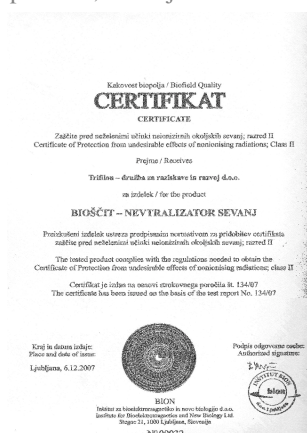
Kakovost biopolja / Biofield Quality

CERTIFIKAT

CERTIFICATE

Zaščite pred nezaželenimi učinki neionizirnih okoljskih sevanj; razred II
Certificate of Protection from undesirable effects of nonionising radiations; Class II

Prejme / Receives

Trifilon – družba za raziskave in razvoj d.o.o.

za izdelek / for the product

BIOŠČIT – NEVTRALIZATOR SEVANJ

Preizkušeni izdelek ustreza predpisanim normativom za pridobitev certifikata zaščite pred nezaželenimi učinki neionizirnih okoljskih sevanj; razred II

The tested product complies with the regulations needed to obtain the Certificate of Protection from undesirable effects of nonionising radiations; class II

Certifikat je izdan na osnovi strokovnega poročila št. 134/07
The certificate has been issued on the basis of the test report No. 134/07

Kraj in datum izdaje:
Place and date of issue:

Ljubljana, 6.12.2007

Podpis odgovorne osebe:
Authorized signature:

INŠTITUT BION

bion

BION
Inštitut za bioelektromagnetiko in novo biologijo d.o.o.
Institute for Bioelectromagnetics and New Biology Ltd.
Stegne 21, 1000 Ljubljana, Slovenija

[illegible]